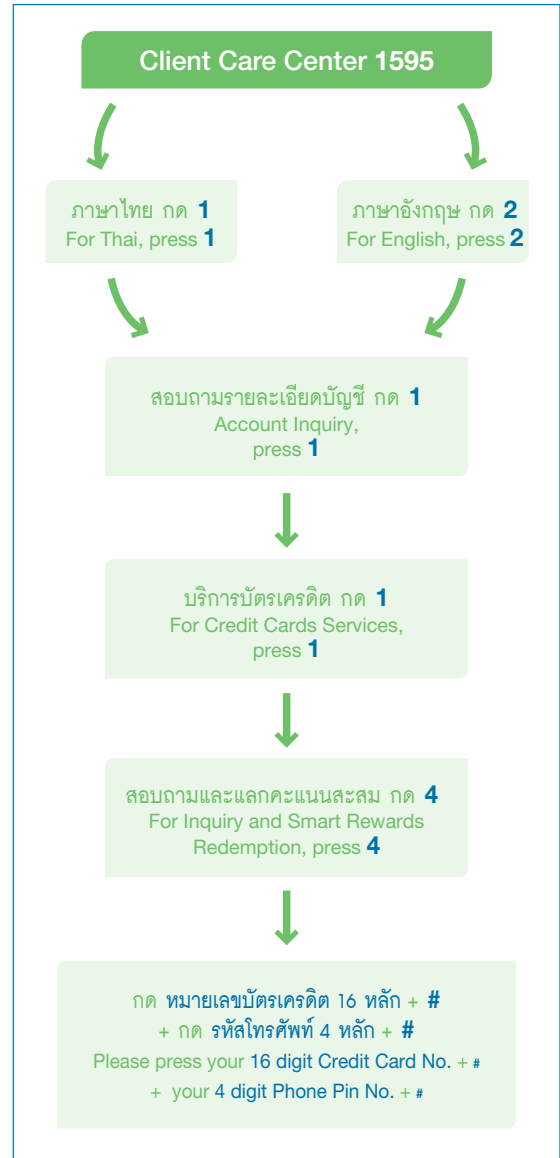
Client Care Center 1595

ภาษาไทย กด 1
For Thai, press 1

ภาษาอังกฤษ กด 2
For English, press 2

สอบถามรายละเอียดบัญชี กด 1
Account Inquiry, press 1

บริการบัตรเครดิต กด 1
For Credit Cards Services, press 1

สอบถามและแลกคะแนนสะสม กด 4
For Inquiry and Smart Rewards Redemption, press 4

กด หมายเลขบัตรเครดิต 16 หลัก + #
+ กด รหัสโทรศัพท์ 4 หลัก + #
Please press your 16 digit Credit Card No. + #
+ your 4 digit Phone Pin No. + #